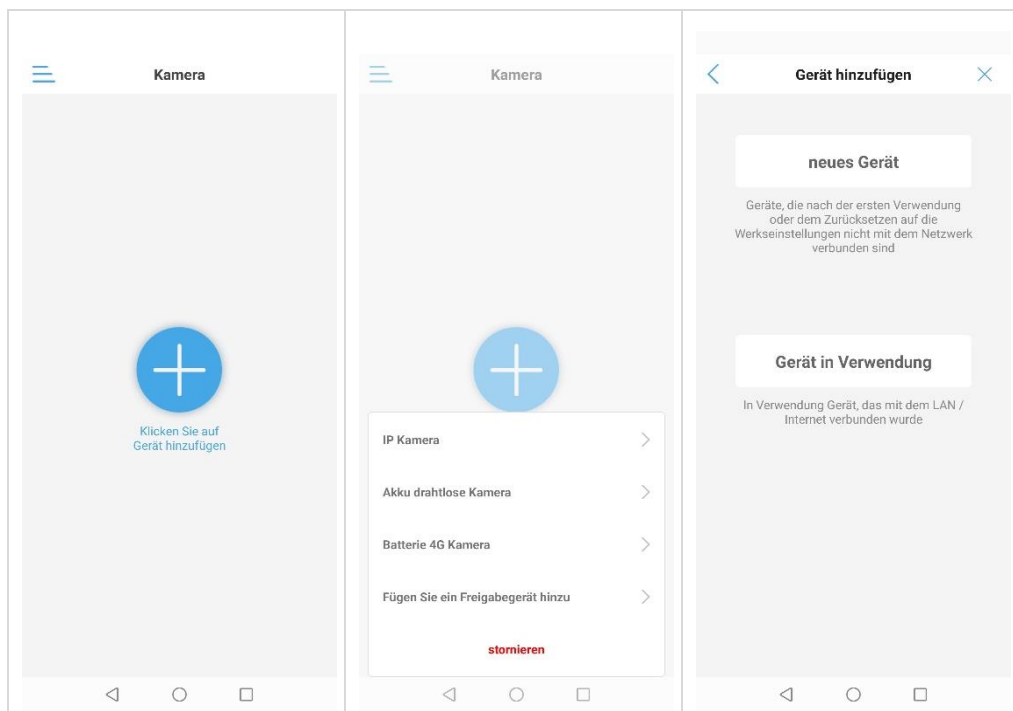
Kamera

Klicken Sie auf Gerät hinzufügen

Kamera

IP Kamera

Akku drahtlose Kamera

Batterie 4G Kamera

Fügen Sie ein Freigabegerät hinzu

stornieren

Gerät hinzufügen

neues Gerät

Geräte, die nach der ersten Verwendung oder dem Zurücksetzen auf die Werkseinstellungen nicht mit dem Netzwerk verbunden sind

Gerät in Verwendung

In Verwendung Gerät, das mit dem LAN / Internet verbunden wurde